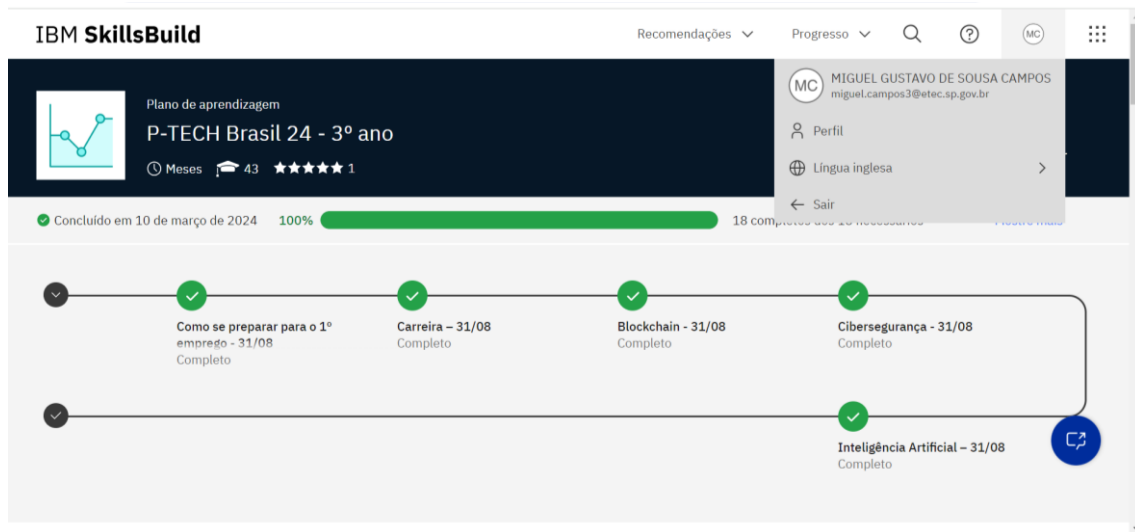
IBM SkillsBuild

Recomendações Progresso MC

Plano de aprendizagem

P-TECH Brasil 24 - 3º ano

Meses 43 ★★★★★ 1

MC MIGUEL GUSTAVO DE SOUSA CAMPOS
miguel.campos3@etec.sp.gov.br

Perfil

Língua inglesa

Sair

Concluído em 10 de março de 2024 100% 18 comp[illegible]

Como se preparar para o 1º emprego - 31/08
Completo

Carreira – 31/08
Completo

Blockchain - 31/08
Completo

Cibersegurança - 31/08
Completo

Inteligência Artificial – 31/08
Completo